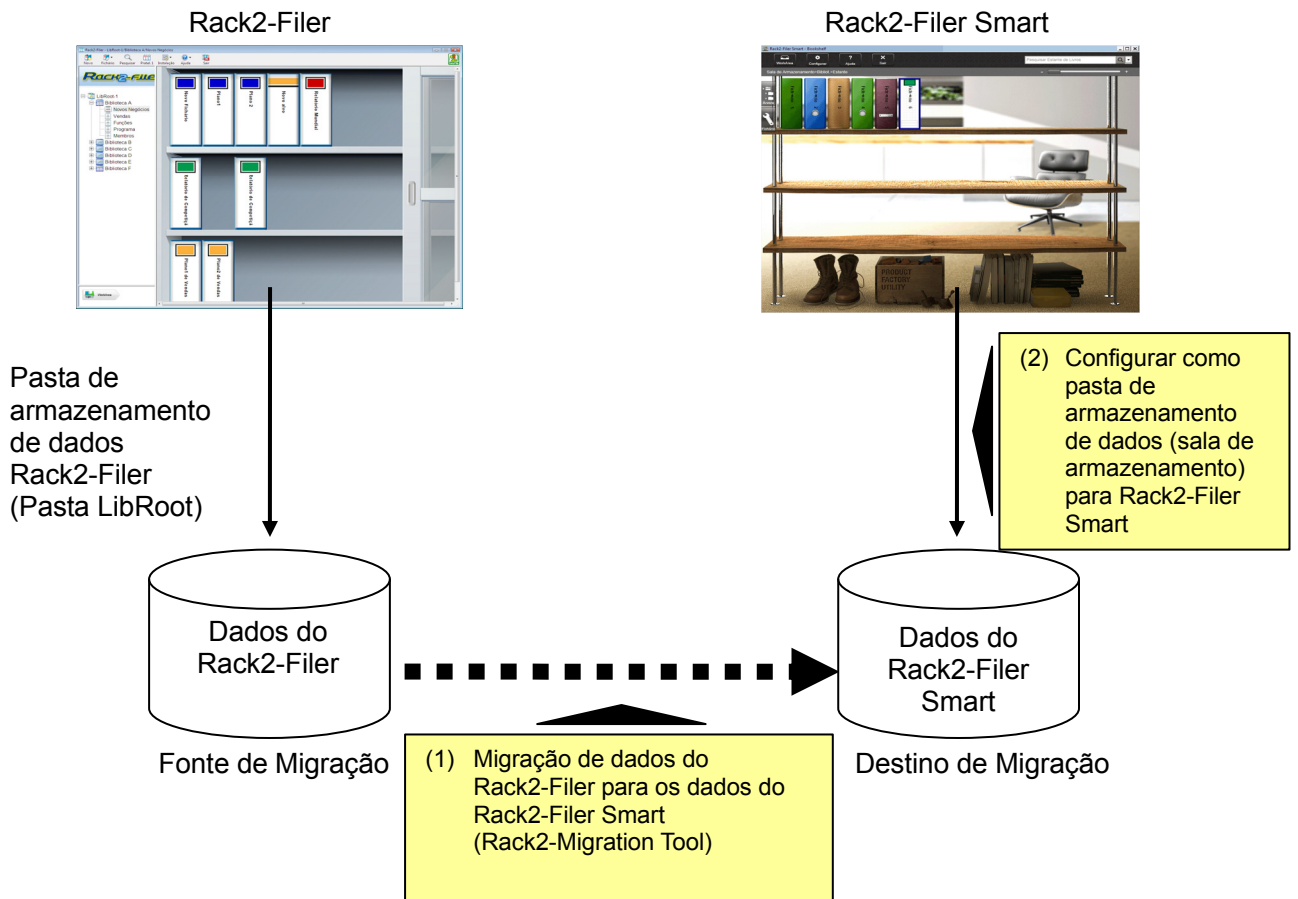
Rack2-Filer

Rack2-Filer Smart

LibRoot-1
Biblioteca A
Novos Negócios
Vendas
Funções
Programa
Membros
Biblioteca B
Biblioteca C
Biblioteca D
Biblioteca E
Biblioteca F

Novo Folheto
Plano1
Plano 2
Novo plano
Relatório Mensal
Relatório de Competição
Relatório de Competição
Plano1 de Vendas
Plano2 de Vendas

Pasta de armazenamento de dados Rack2-Filer (Pasta LibRoot)

(2) Configurar como pasta de armazenamento de dados (sala de armazenamento) para Rack2-Filer Smart

Dados do Rack2-Filer

Dados do Rack2-Filer Smart

Fonte de Migração

Destino de Migração

(1) Migração de dados do Rack2-Filer para os dados do Rack2-Filer Smart (Rack2-Migration Tool)